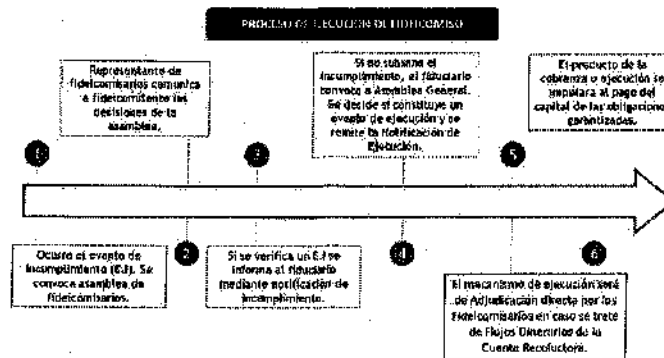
PROCESO DE EJECUCIÓN DE FIDEICOMISO

1

Ocurre el evento de incumplimiento (E.I). Se convoca asamblea de fideicomisarios.

2

Representante de fideicomisarios comunica a fideicomitente las decisiones de la asamblea.

3

Si se verifica un E.I se informa al fiduciario mediante notificación de incumplimiento.

4

Si no subsana el incumplimiento, el fiduciario convoca a Asamblea General. Se decide si constituye un evento de ejecución y se remite la Notificación de Ejecución.

5

El producto de la cobranza o ejecución se imputará al pago del capital de las obligaciones garantizadas.

6

El mecanismo de ejecución será de Adjudicación directa por los Fideicomisarios en caso se trate de Flujos Dinerarios de la Cuenta Recolectora.